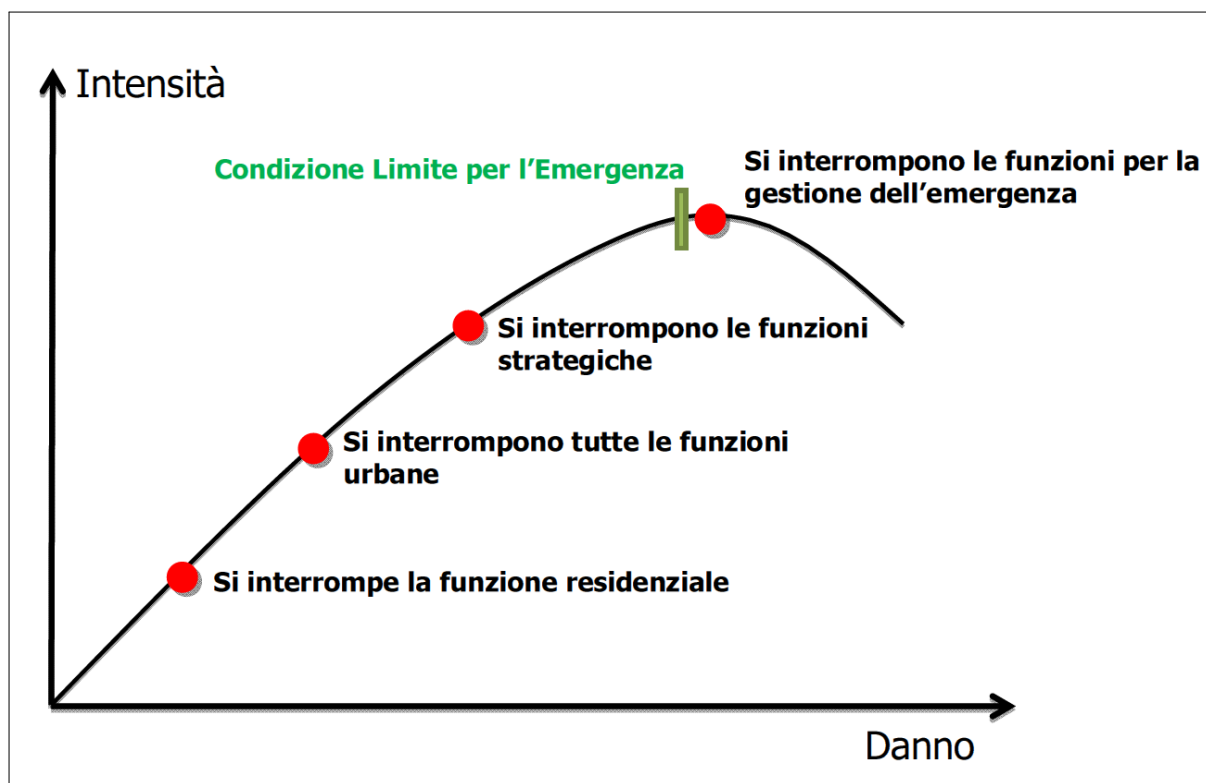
Intensità

Condizione Limite per l’Emergenza

Si interrompono le funzioni per la gestione dell’emergenza

Si interrompono le funzioni strategiche

Si interrompono tutte le funzioni urbane

Si interrompe la funzione residenziale

Danno